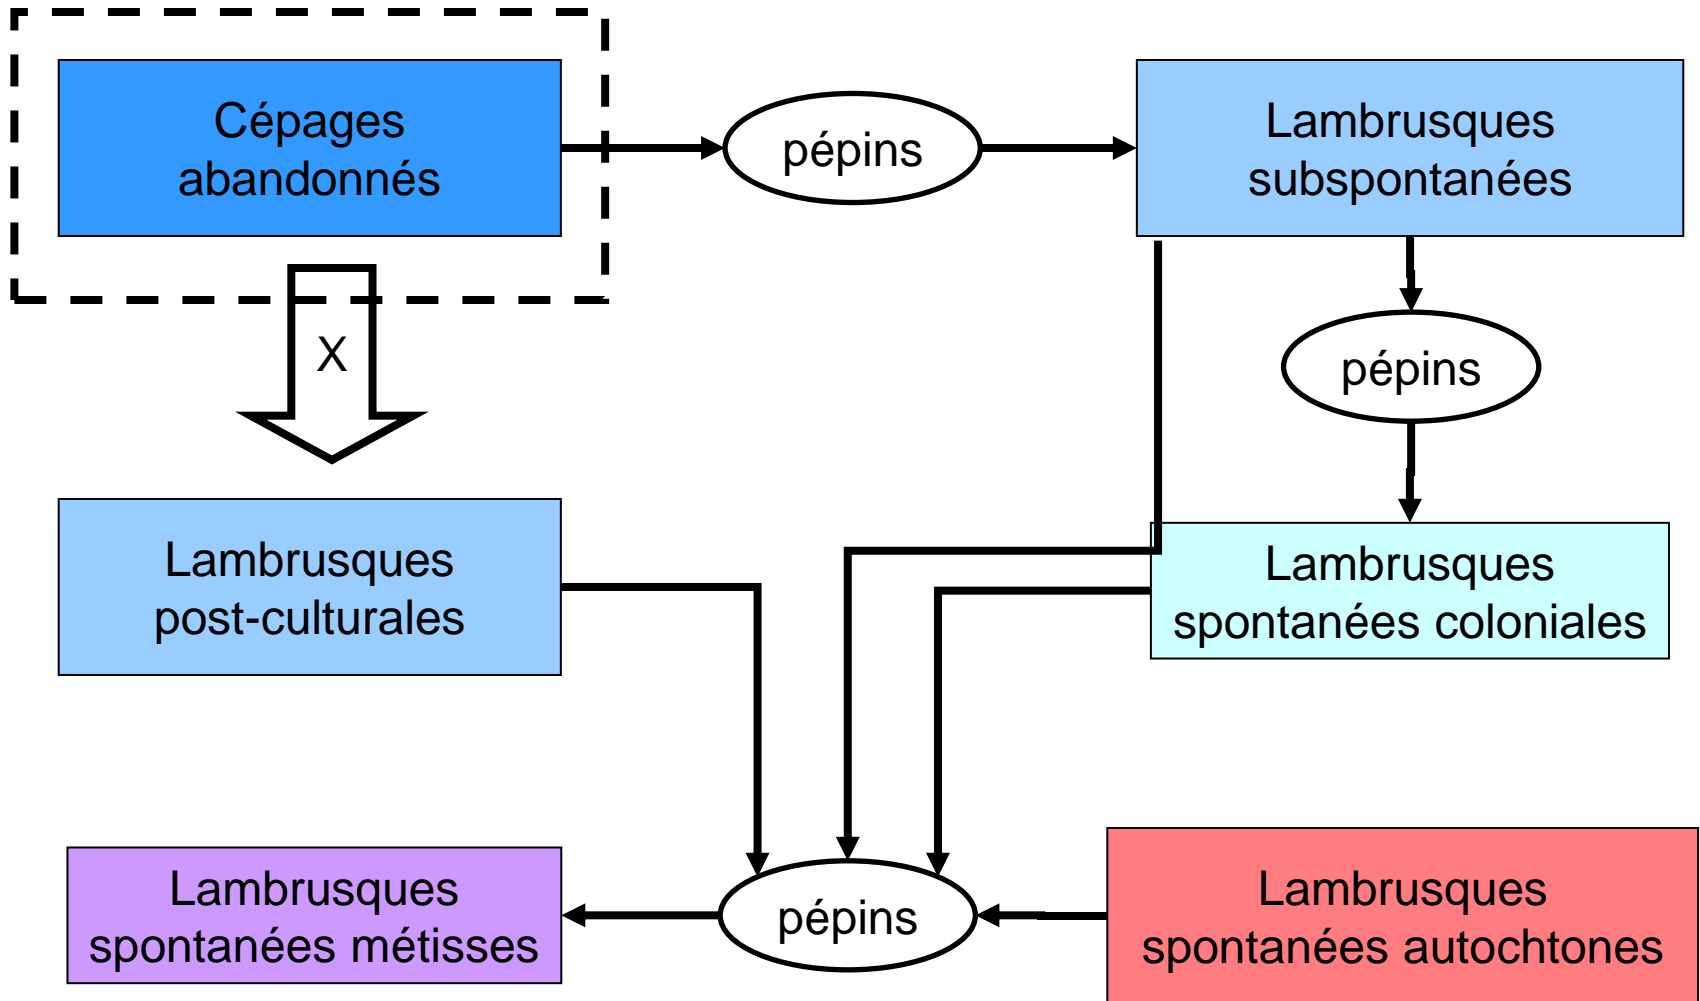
Cépages abandonnés

pépins

Lambrusques subspontanées

X

pépins

Lambrusques post-culturales

Lambrusques spontanées coloniales

Lambrusques spontanées métisses

pépins

Lambrusques spontanées autochtones